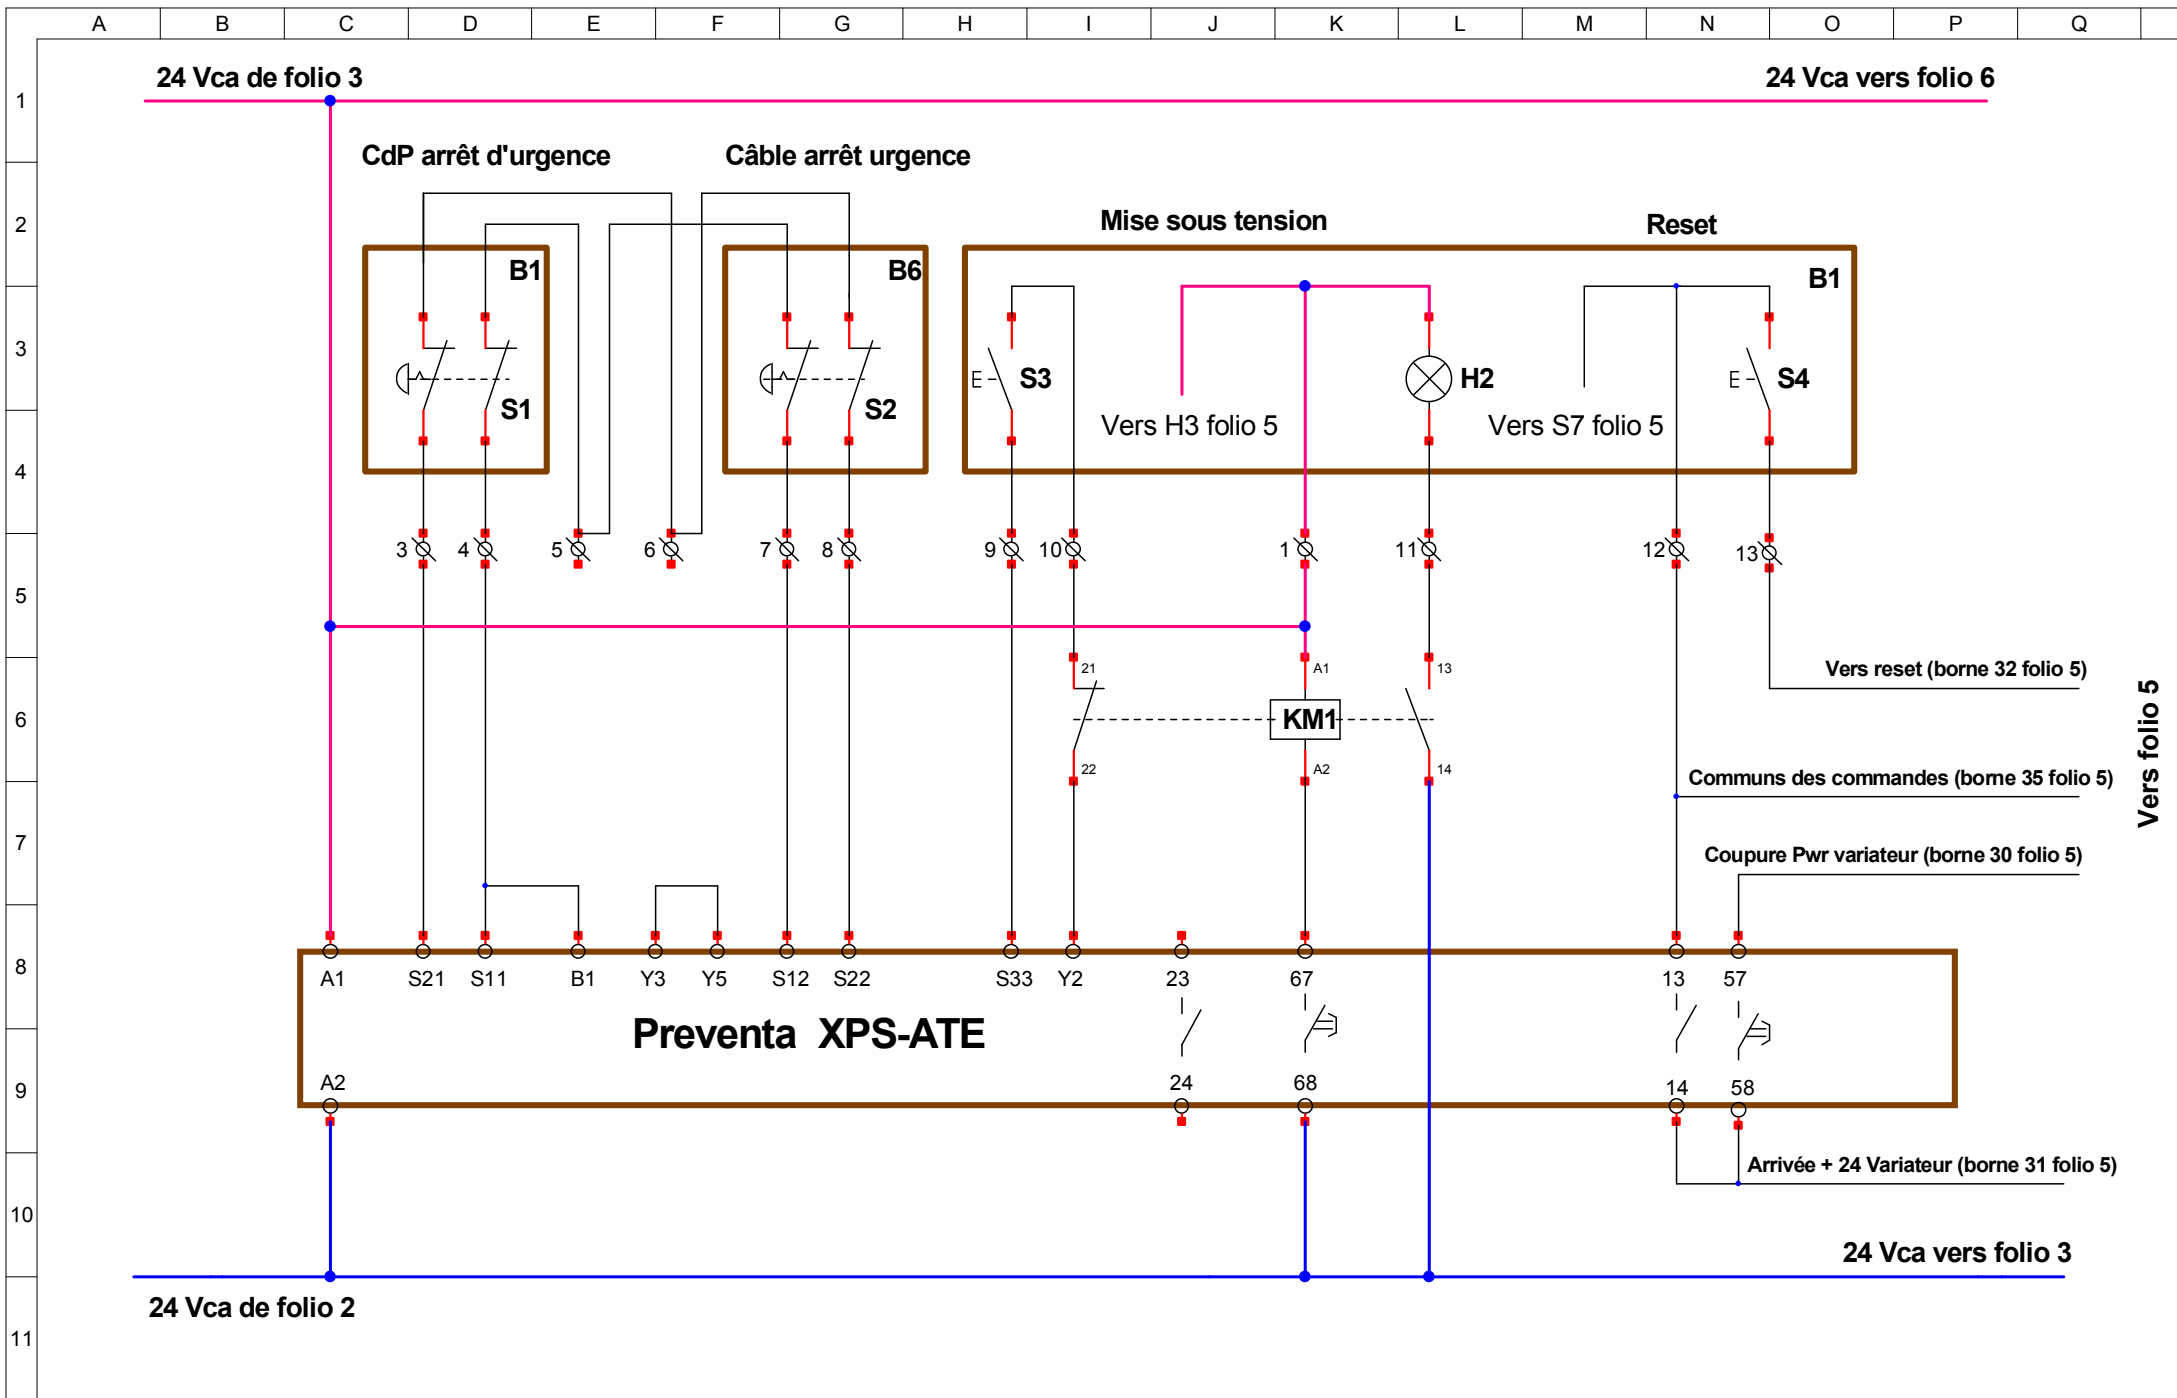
A B C D E F G H I J K L M N O P Q

1 2 3 4 5 6 7 8 9 10 11

24 Vca de folio 3

24 Vca vers folio 6

CdP arrêt d'urgence

Câble arrêt urgence

Mise sous tension

Reset

B1

S1

B6

S2

B1

E S3

Vers H3 folio 5

H2

Vers S7 folio 5

E S4

3 4 5 6 7 8 9 10 1 11 12 13

21

22

A1

KM1

A2

13

14

Vers reset (borne 32 folio 5)

Communs des commandes (borne 35 folio 5)

Coupure Pwr variateur (borne 30 folio 5)

Vers folio 5

A1 S21 S11 B1 Y3 Y5 S12 S22 S33 Y2 23 67 13 57

Preventa XPS-ATE

A2 24 68 14 58

Arrivée + 24 Variateur (borne 31 folio 5)

24 Vca vers folio 3

24 Vca de folio 2